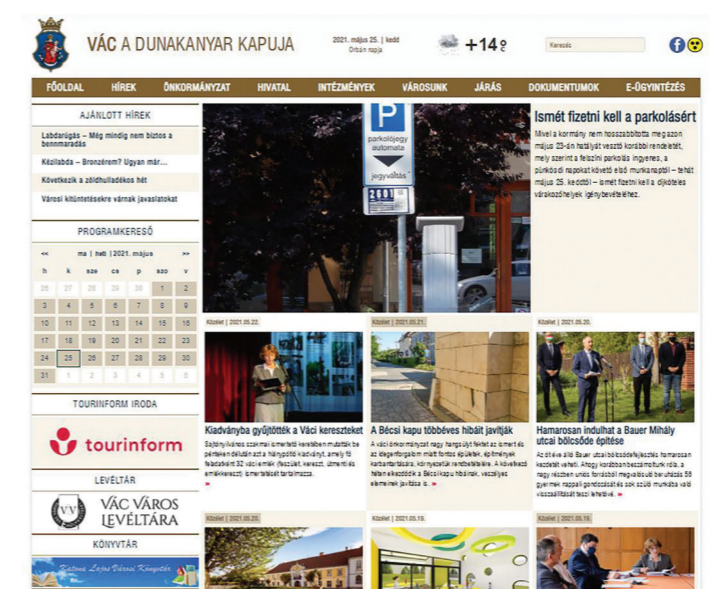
VÁC A DUNAKANYAR KAPUJA

2021. május 25. | kedd
Orbán napja

+14°

Keresés

FŐOLDAL HÍREK ÖNKORMÁNYZAT HIVATAL INTÉZMÉNYEK VÁROSUNK JÁRÁS DOKUMENTUMOK E-ÜGYINTÉZÉS

AJÁNLOTT HÍREK

Labdarúgás – Még mindig nem biztos a bennmaradás

Kézilabda – Bronzérem? Ugyan már…

Következik a zöldhulladékos hét

Városi kitüntetésekre várnak javaslatokat

PROGRAMKERESŐ

<< ma | hét | 2021. május >>

| h | k | sze | cs | p | szo | v |
|---|---|---|---|---|---|---|
| 26 | 27 | 28 | 29 | 30 | 1 | 2 |
| 3 | 4 | 5 | 6 | 7 | 8 | 9 |
| 10 | 11 | 12 | 13 | 14 | 15 | 16 |
| 17 | 18 | 19 | 20 | 21 | 22 | 23 |
| 24 | 25 | 26 | 27 | 28 | 29 | 30 |
| 31 | 1 | 2 | 3 | 4 | 5 | 6 |

TOURINFORM IRODA

tourinform

LEVÉLTÁR

VÁC VÁROS LEVÉLTÁRA

KÖNYVTÁR

Katona Lajos Városi Könyvtár

P
parkolójegy automata
jegyváltás

Ismét fizetni kell a parkolásért

Mivel a kormány nem hosszabbította meg azon május 23-án hatályát vesztő korábbi rendeletét, mely szerint a felszíni parkolás ingyenes, a pünkösdi napokat követő első munkanaptól – tehát május 25. keddtől – ismét fizetni kell a díjköteles várakozóhelyek igénybevételéért.

Közélet | 2021.05.22.

Kiadványba gyűjtötték a Váci kereszteket

Sajtónyilvános szakmai ismertető keretében mutatták be péntekendélután azt a hiánypótló kiadványt, amely 15 fejezetben 32 váci emlék (feszület, kereszt, útmenti és emlékkereszt) ismertetését tartalmazza.

Közélet | 2021.05.21.

A Bécsi kapu többéves hibáit javítják

A váci önkormányzat nagy hangsúlyt fektet az ismert és az idegenforgalom miatt fontos épületek, építmények karbantartására, környezetük rendbetételére. A következő héten elkezdődik a Bécsikapu hibáinak, veszélyes elemeinek javítása is.

Közélet | 2021.05.20.

Hamarosan indulhat a Bauer Mihály utcai bölcsőde építése

Az ötéve álló Bauer utcai bölcsődefejlesztés hamarosan kezdetét veheti. A nagy korábban beszámoltunk róla, a nagy részben uniós forrásból megvalósuló beruházás 56 gyermek nappali gondozását és sok szülő munkába való visszatérését teszi lehetővé.

Közélet | 2021.05.20.

Közélet | 2021.05.19.

Közélet | 2021.05.19.